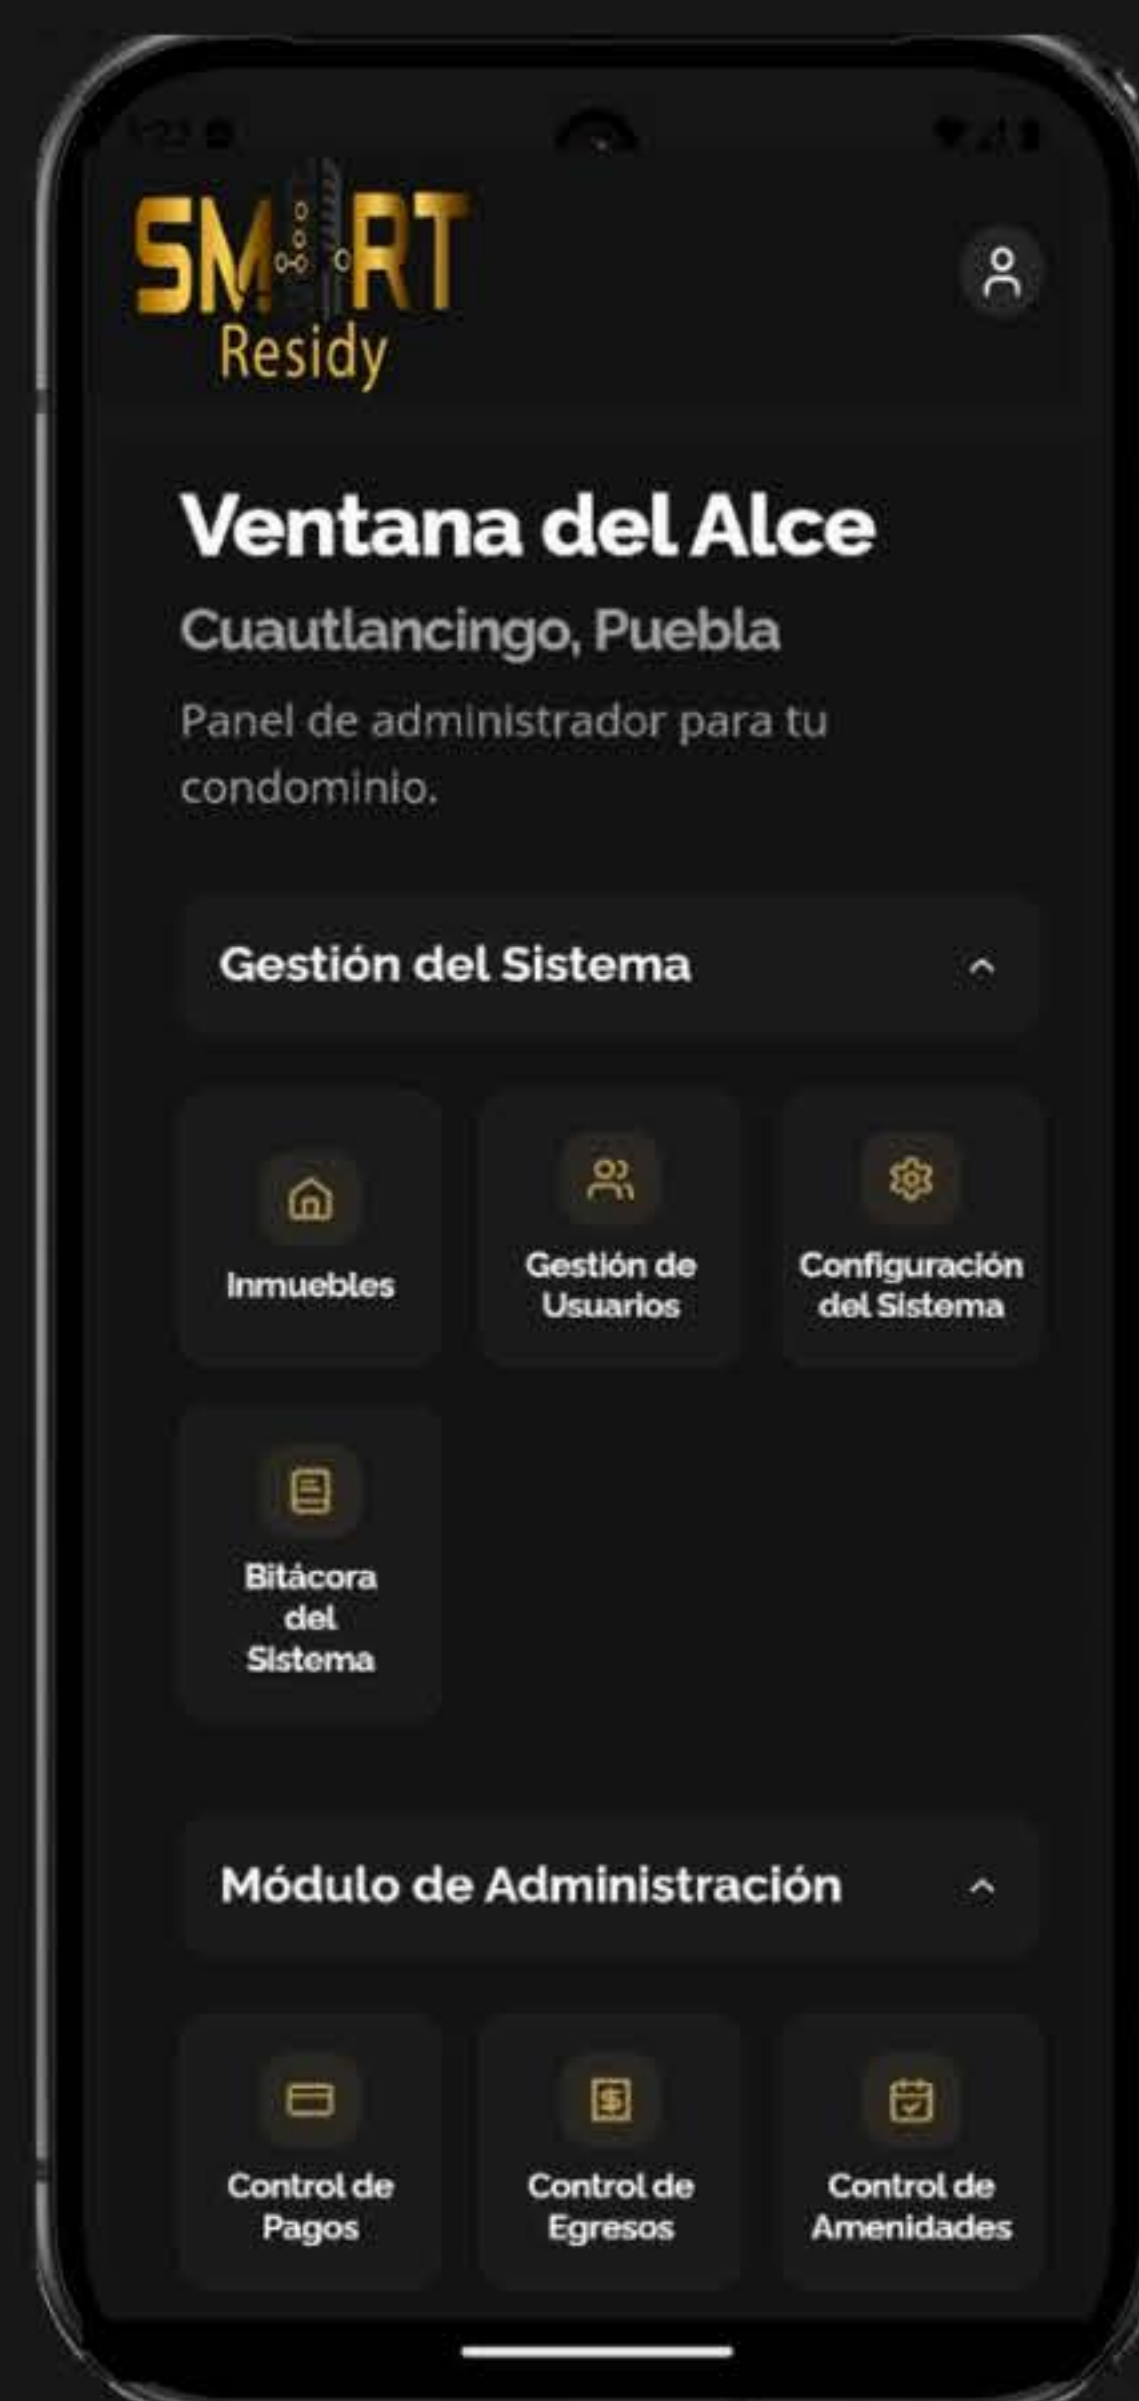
SMART Residy

Ventana del Alce

Cuautlancingo, Puebla

Panel de administrador para tu condominio.

Gestión del Sistema

Inmuebles

Gestión de Usuarios

Configuración del Sistema

Bitácora del Sistema

Módulo de Administración

Control de Pagos

Control de Egresos

Control de Amenidades